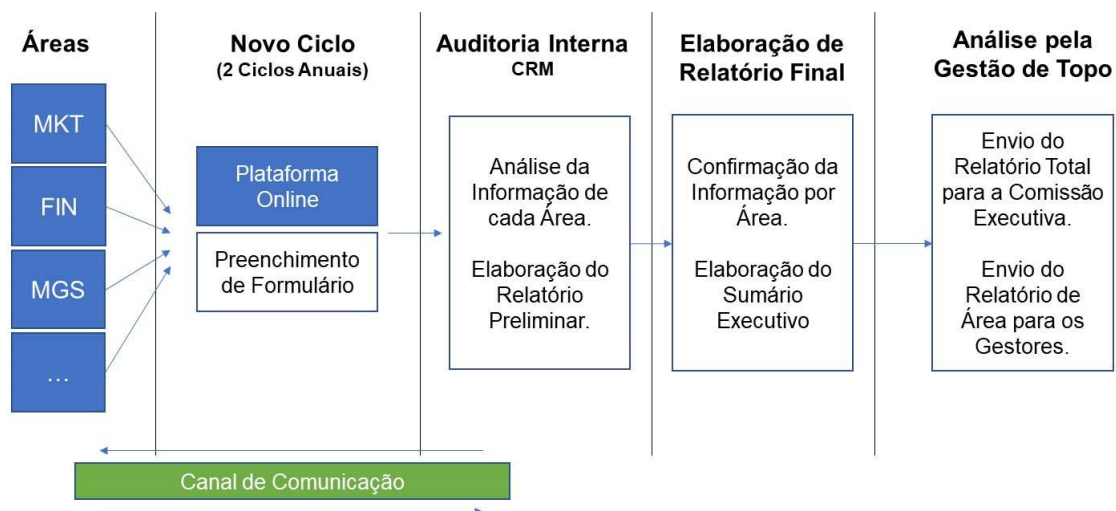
Áreas

MKT

FIN

MGS

...

Novo Ciclo
(2 Ciclos Anuais)

Plataforma Online

Preenchimento de Formulário

Auditoria Interna
CRM

Análise da Informação de cada Área.

Elaboração do Relatório Preliminar.

Elaboração de Relatório Final

Confirmação da Informação por Área.

Elaboração do Sumário Executivo

Análise pela Gestão de Topo

Envio do Relatório Total para a Comissão Executiva.

Envio do Relatório de Área para os Gestores.

Canal de Comunicação